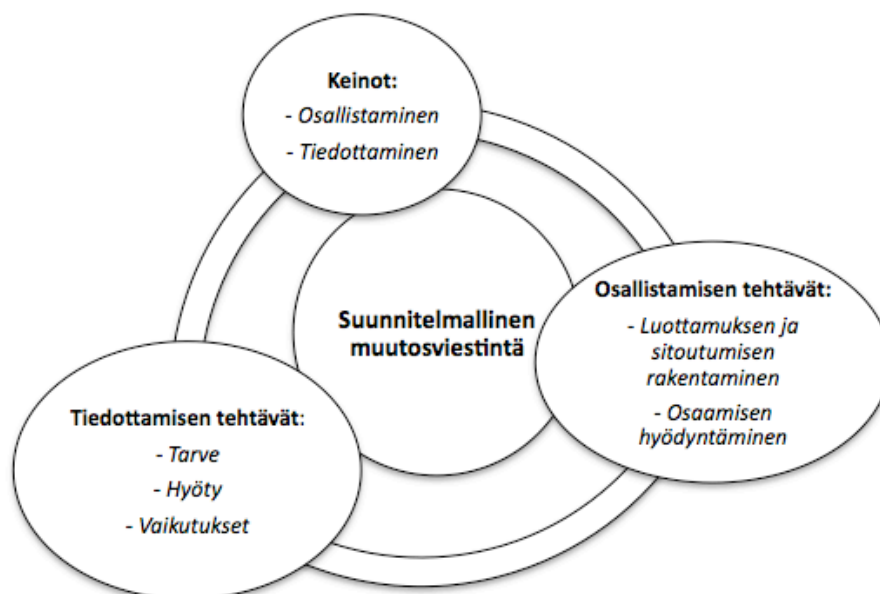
Keinot:
- Osallistaminen
- Tiedottaminen

Suunnitelmallinen muutosviestintä

Osallistamisen tehtävät:
- Luottamuksen ja sitoutumisen rakentaminen
- Osaamisen hyödyntäminen

Tiedottamisen tehtävät:
- Tarve
- Hyöty
- Vaikutukset